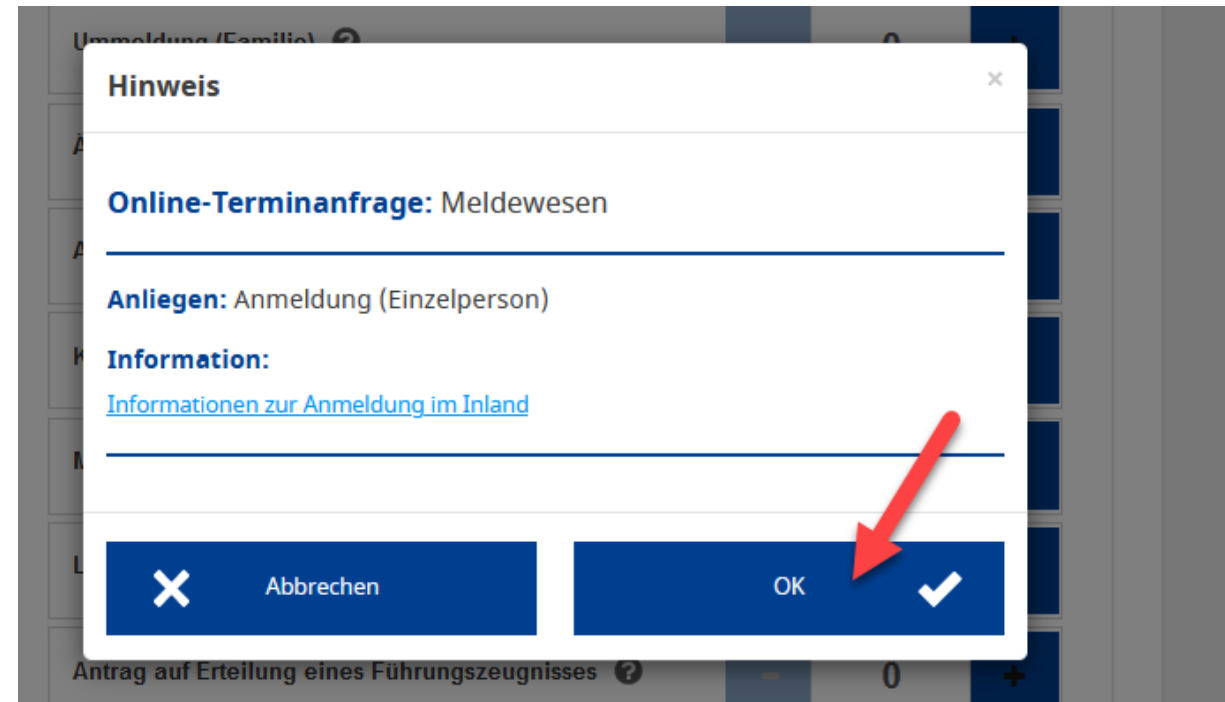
Ummeldung (Familie) ? 0 +

Hinweis ×

Online-Terminanfrage: Meldewesen

Anliegen: Anmeldung (Einzelperson)

Information:

Informationen zur Anmeldung im Inland

Abbrechen

OK

Antrag auf Erteilung eines Führungszeugnisses ? − 0 +